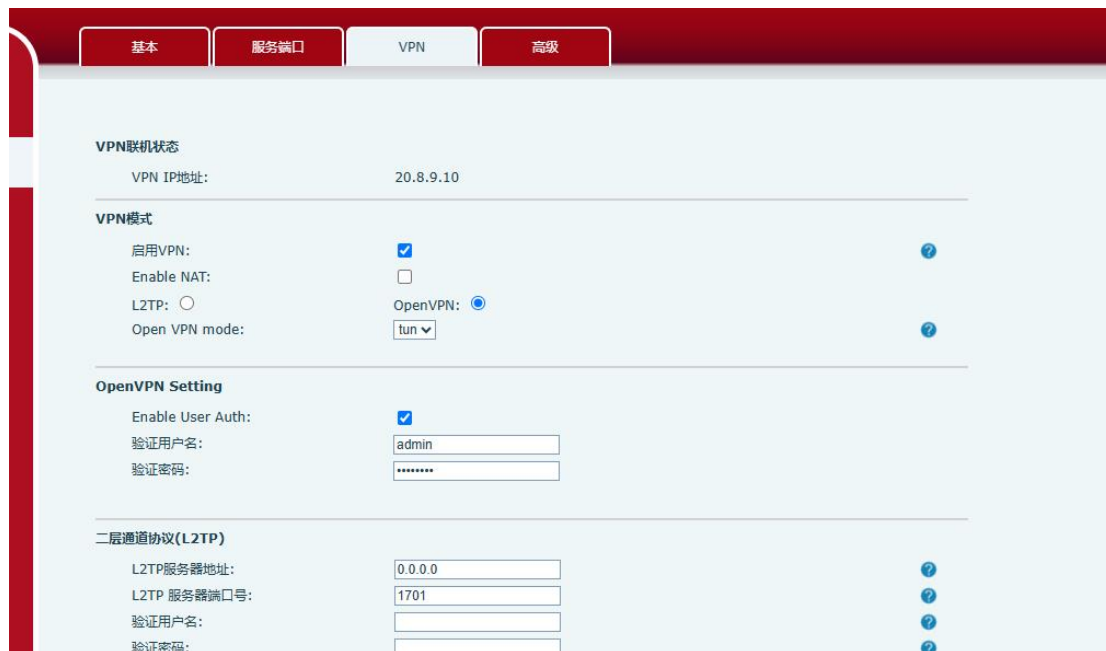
基本 服务端口 VPN 高级

VPN联机状态
VPN IP地址: 20.8.9.10

VPN模式
启用VPN:
Enable NAT:
L2TP: OpenVPN:
Open VPN mode: tun

OpenVPN Setting
Enable User Auth:
验证用户名: admin
验证密码: ••••••••

二层通道协议(L2TP)
L2TP服务器地址: 0.0.0.0
L2TP 服务器端口号: 1701
验证用户名:
验证密码: